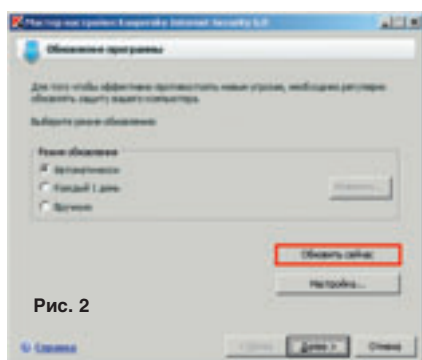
Мастер настройки Kaspersky Internet Security 6.0

Обновление программы

Для того чтобы эффективно противостоять новым угрозам, необходимо регулярно обновлять защиту вашего компьютера.

Выберите режим обновления:

Режим обновления
Автоматически
Каждый 1 день
Вручную

Изменить...

Обновить сейчас

Настройка...

Рис. 2

Справка

< Назад
Далее >
Отмена